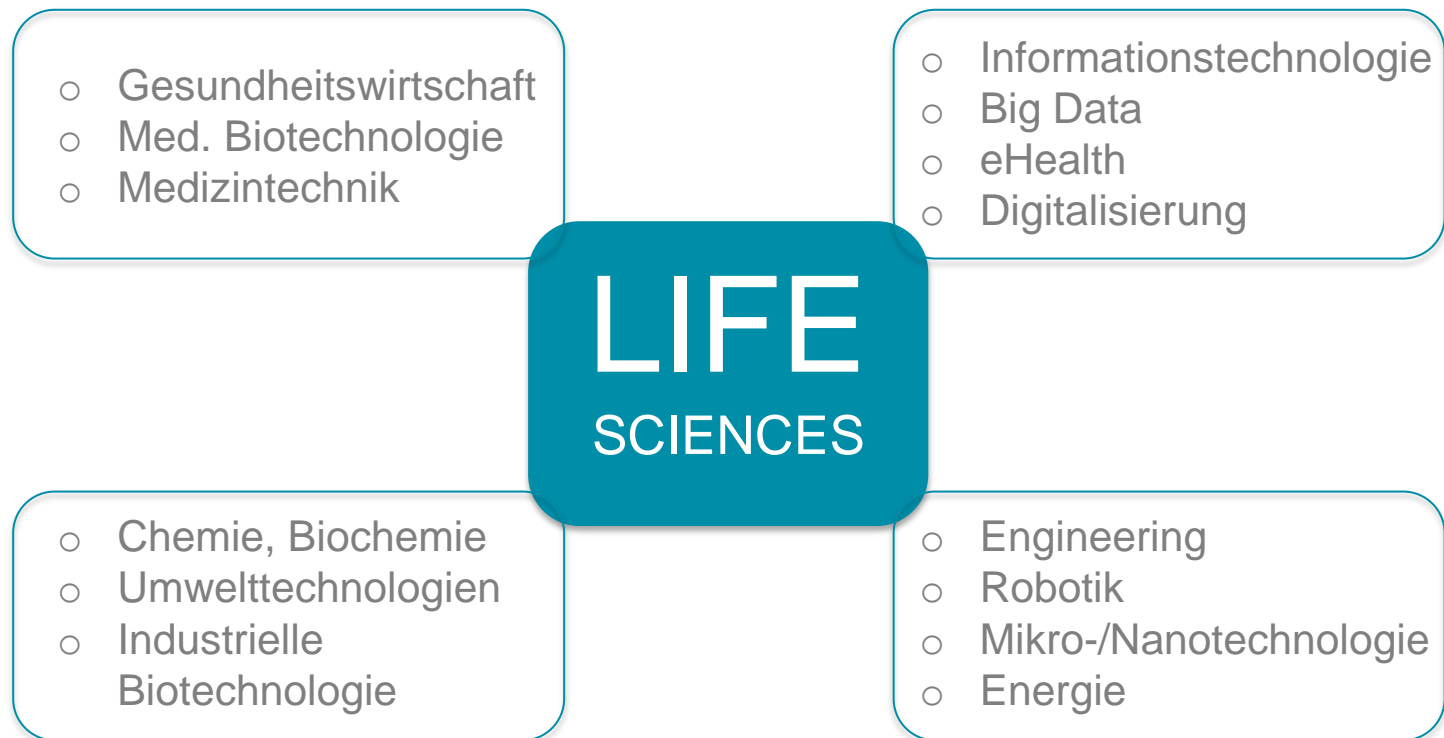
o Gesundheitswirtschaft
o Med. Biotechnologie
o Medizintechnik

o Informationstechnologie
o Big Data
o eHealth
o Digitalisierung

LIFE
SCIENCES

o Chemie, Biochemie
o Umwelttechnologien
o Industrielle Biotechnologie

o Engineering
o Robotik
o Mikro-/Nanotechnologie
o Energie